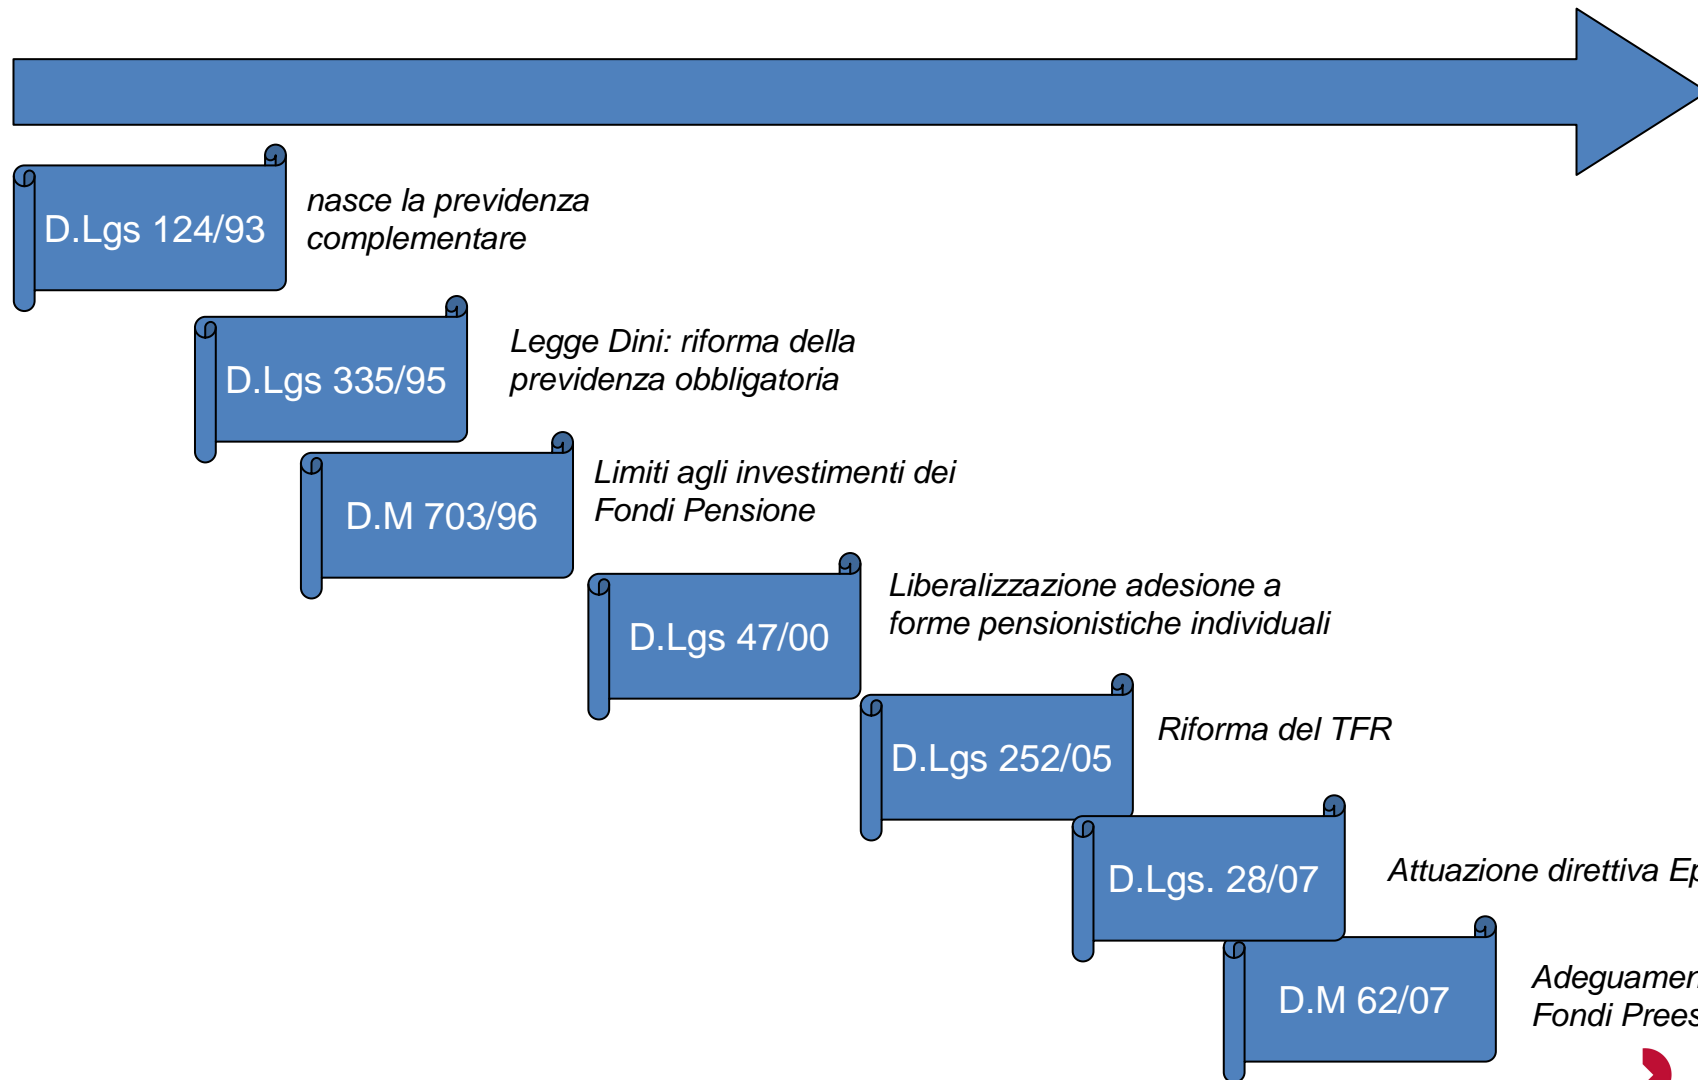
D.Lgs 124/93

nasce la previdenza complementare

D.Lgs 335/95

Legge Dini: riforma della previdenza obbligatoria

D.M 703/96

Limiti agli investimenti dei Fondi Pensione

D.Lgs 47/00

Liberalizzazione adesione a forme pensionistiche individuali

D.Lgs 252/05

Riforma del TFR

D.Lgs. 28/07

Attuazione direttiva Ep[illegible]

D.M 62/07

Adeguamen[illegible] Fondi Prees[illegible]